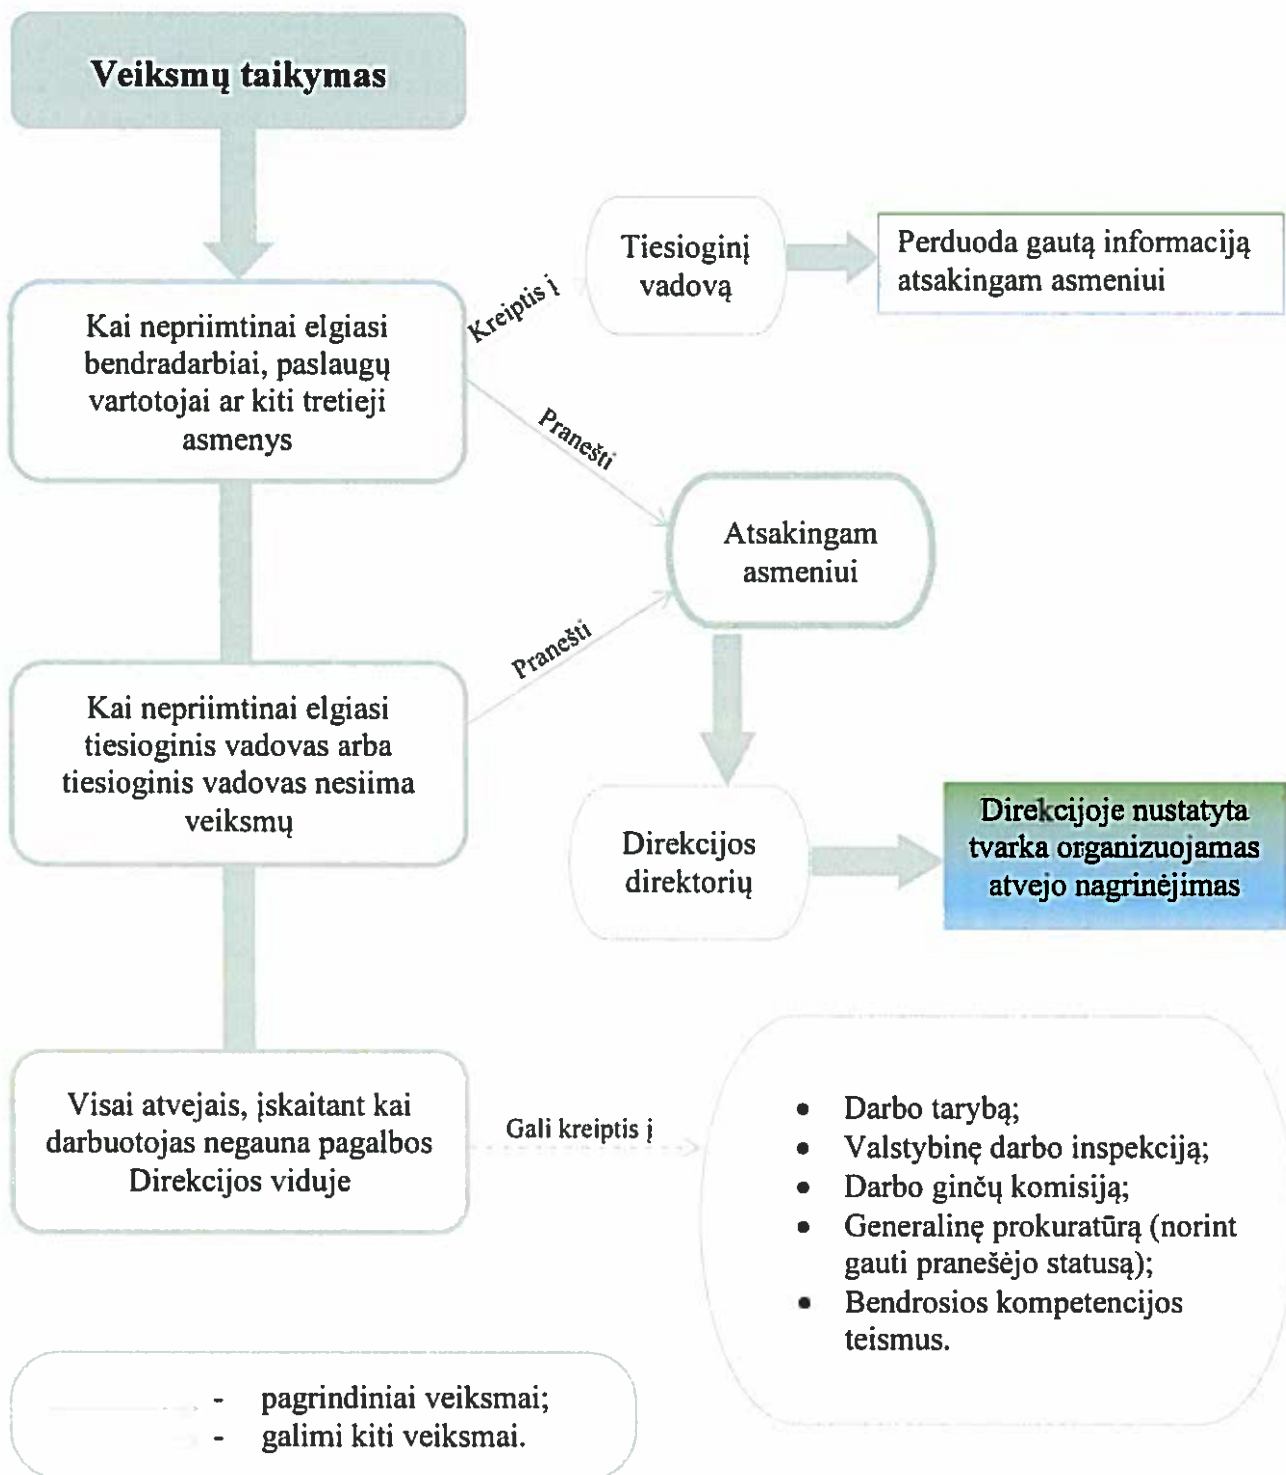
Veiksmų taikymas

Kai nepriimtinai elgiasi bendradarbiai, paslaugų vartotojai ar kiti tretieji asmenys

Kreiptis į

Tiesioginį vadovą

Perduoda gautą informaciją atsakingam asmeniui

Pranešti

Atsakingam asmeniui

Pranešti

Kai nepriimtinai elgiasi tiesioginis vadovas arba tiesioginis vadovas nesiima veiksmų

Direkcijos direktorių

Direkcijoje nustatyta tvarka organizuojamas atvejo nagrinėjimas

Visai atvejais, įskaitant kai darbuotojas negauna pagalbos Direkcijos viduje

Gali kreiptis į

- Darbo tarybą;
- Valstybinę darbo inspekciją;
- Darbo ginčų komisiją;
- Generalinę prokuratūrą (norint gauti pranešėjo statusą);
- Bendrosios kompetencijos teismus.

- pagrindiniai veiksmai;
- galimi kiti veiksmai.